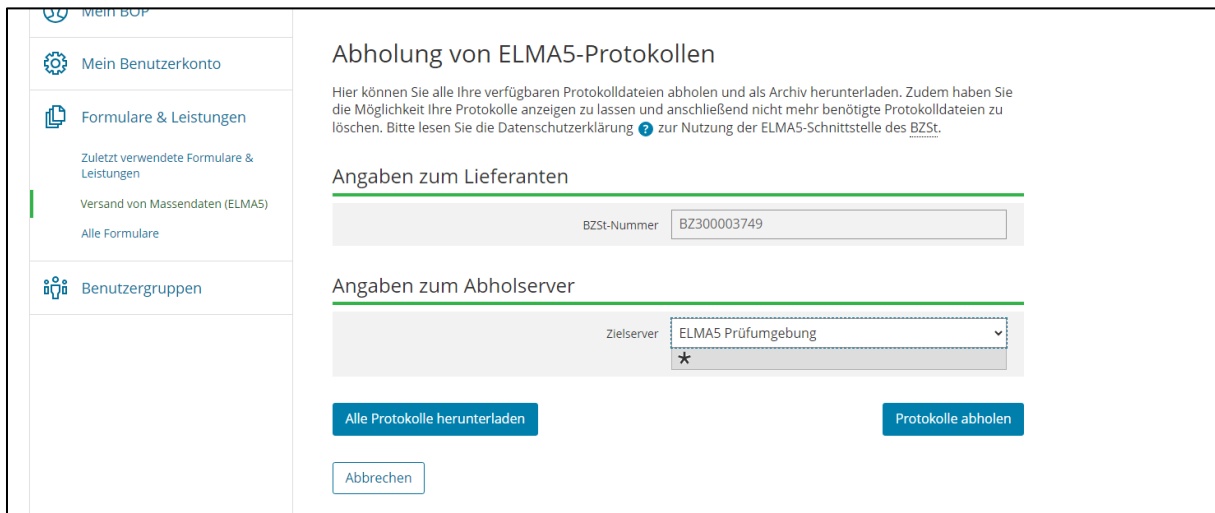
Mein BOP

Mein Benutzerkonto

Formulare & Leistungen

Zuletzt verwendete Formulare & Leistungen

Versand von Massendaten (ELMA5)

Alle Formulare

Benutzergruppen

Abholung von ELMA5-Protokollen

Hier können Sie alle Ihre verfügbaren Protokolldateien abholen und als Archiv herunterladen. Zudem haben Sie die Möglichkeit Ihre Protokolle anzeigen zu lassen und anschließend nicht mehr benötigte Protokolldateien zu löschen. Bitte lesen Sie die Datenschutzerklärung ? zur Nutzung der ELMA5-Schnittstelle des BZSt.

Angaben zum Lieferanten

BZSt-Nummer BZ300003749

Angaben zum Abholserver

Zielserver ELMA5 Prüfumgebung

*

Alle Protokolle herunterladen

Protokolle abholen

Abbrechen